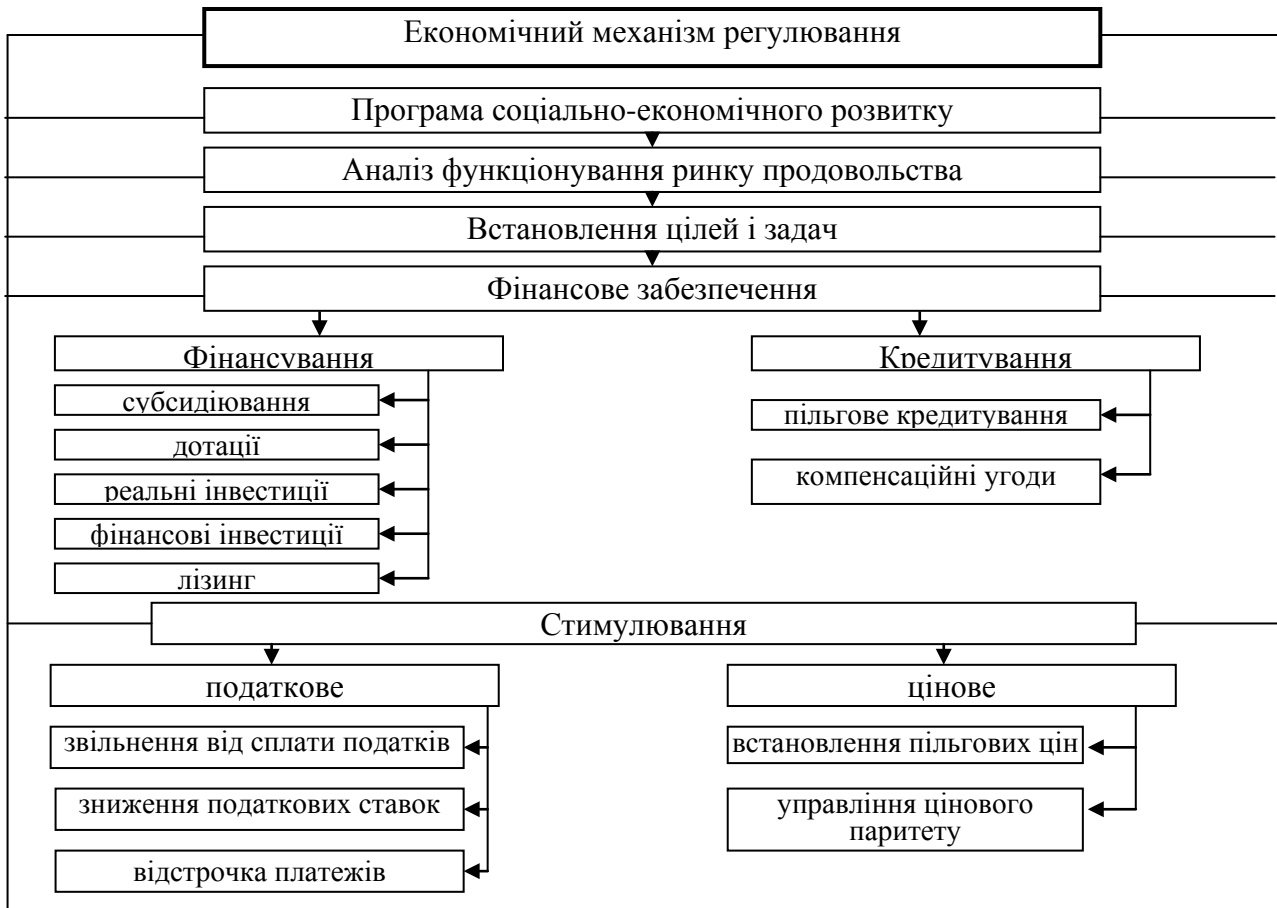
Економічний механізм регулювання

Програма соціально-економічного розвитку

Аналіз функціонування ринку продовольства

Встановлення цілей і задач

Фінансове забезпечення

Фінансування

субсидіювання

дотації

реальні інвестиції

фінансові інвестиції

лізинг

Кредитування

пільгове кредитування

компенсаційні угоди

Стимулювання

податкове

звільнення від сплати податків

зниження податкових ставок

відстрочка платежів

цінове

встановлення пільгових цін

управління цінового паритету